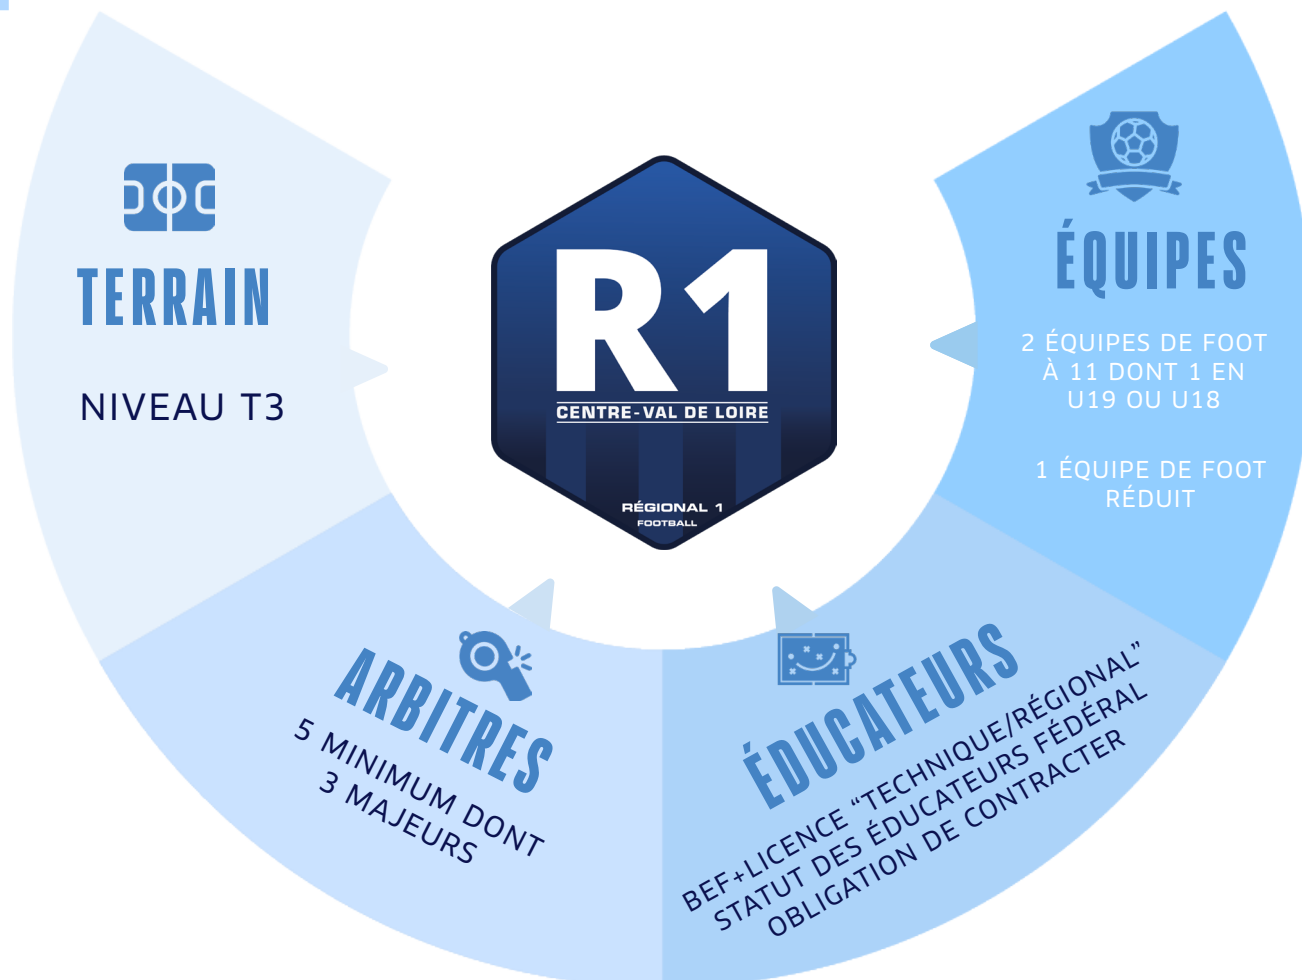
TERRAIN

NIVEAU T3

R1
CENTRE-VAL DE LOIRE
RÉGIONAL 1
FOOTBALL

ÉQUIPES

2 ÉQUIPES DE FOOT À 11 DONT 1 EN U19 OU U18

1 ÉQUIPE DE FOOT RÉDUIT

ARBITRES

5 MINIMUM DONT 3 MAJEURS

ÉDUCATEURS

BEF+LICENCE "TECHNIQUE/RÉGIONAL"
STATUT DES ÉDUCATEURS FÉDÉRAL
OBLIGATION DE CONTRACTER